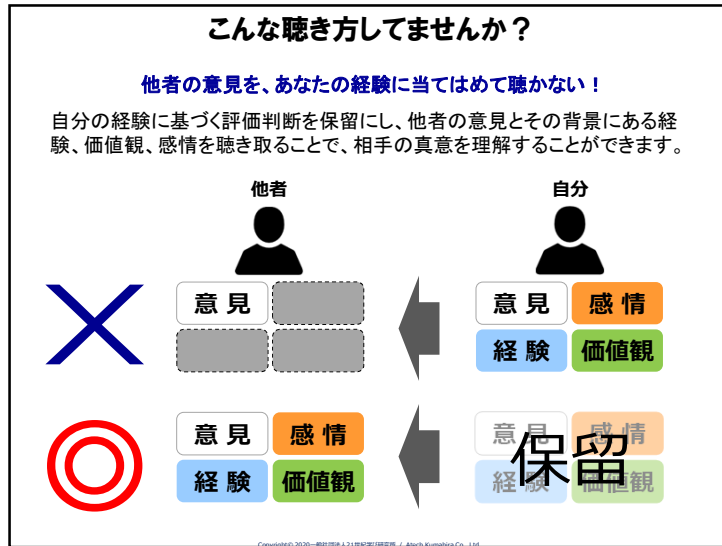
こんな聴き方してませんか？

他者の意見を、あなたの経験に当てはめて聴かない！

自分の経験に基づく評価判断を保留にし、他者の意見とその背景にある経験、価値観、感情を聴き取ることで、相手の真意を理解することができます。

他者

自分

意見

意見　感情
経験　価値観

意見　感情
経験　価値観

意見　感情
経験　価値観

保留

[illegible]